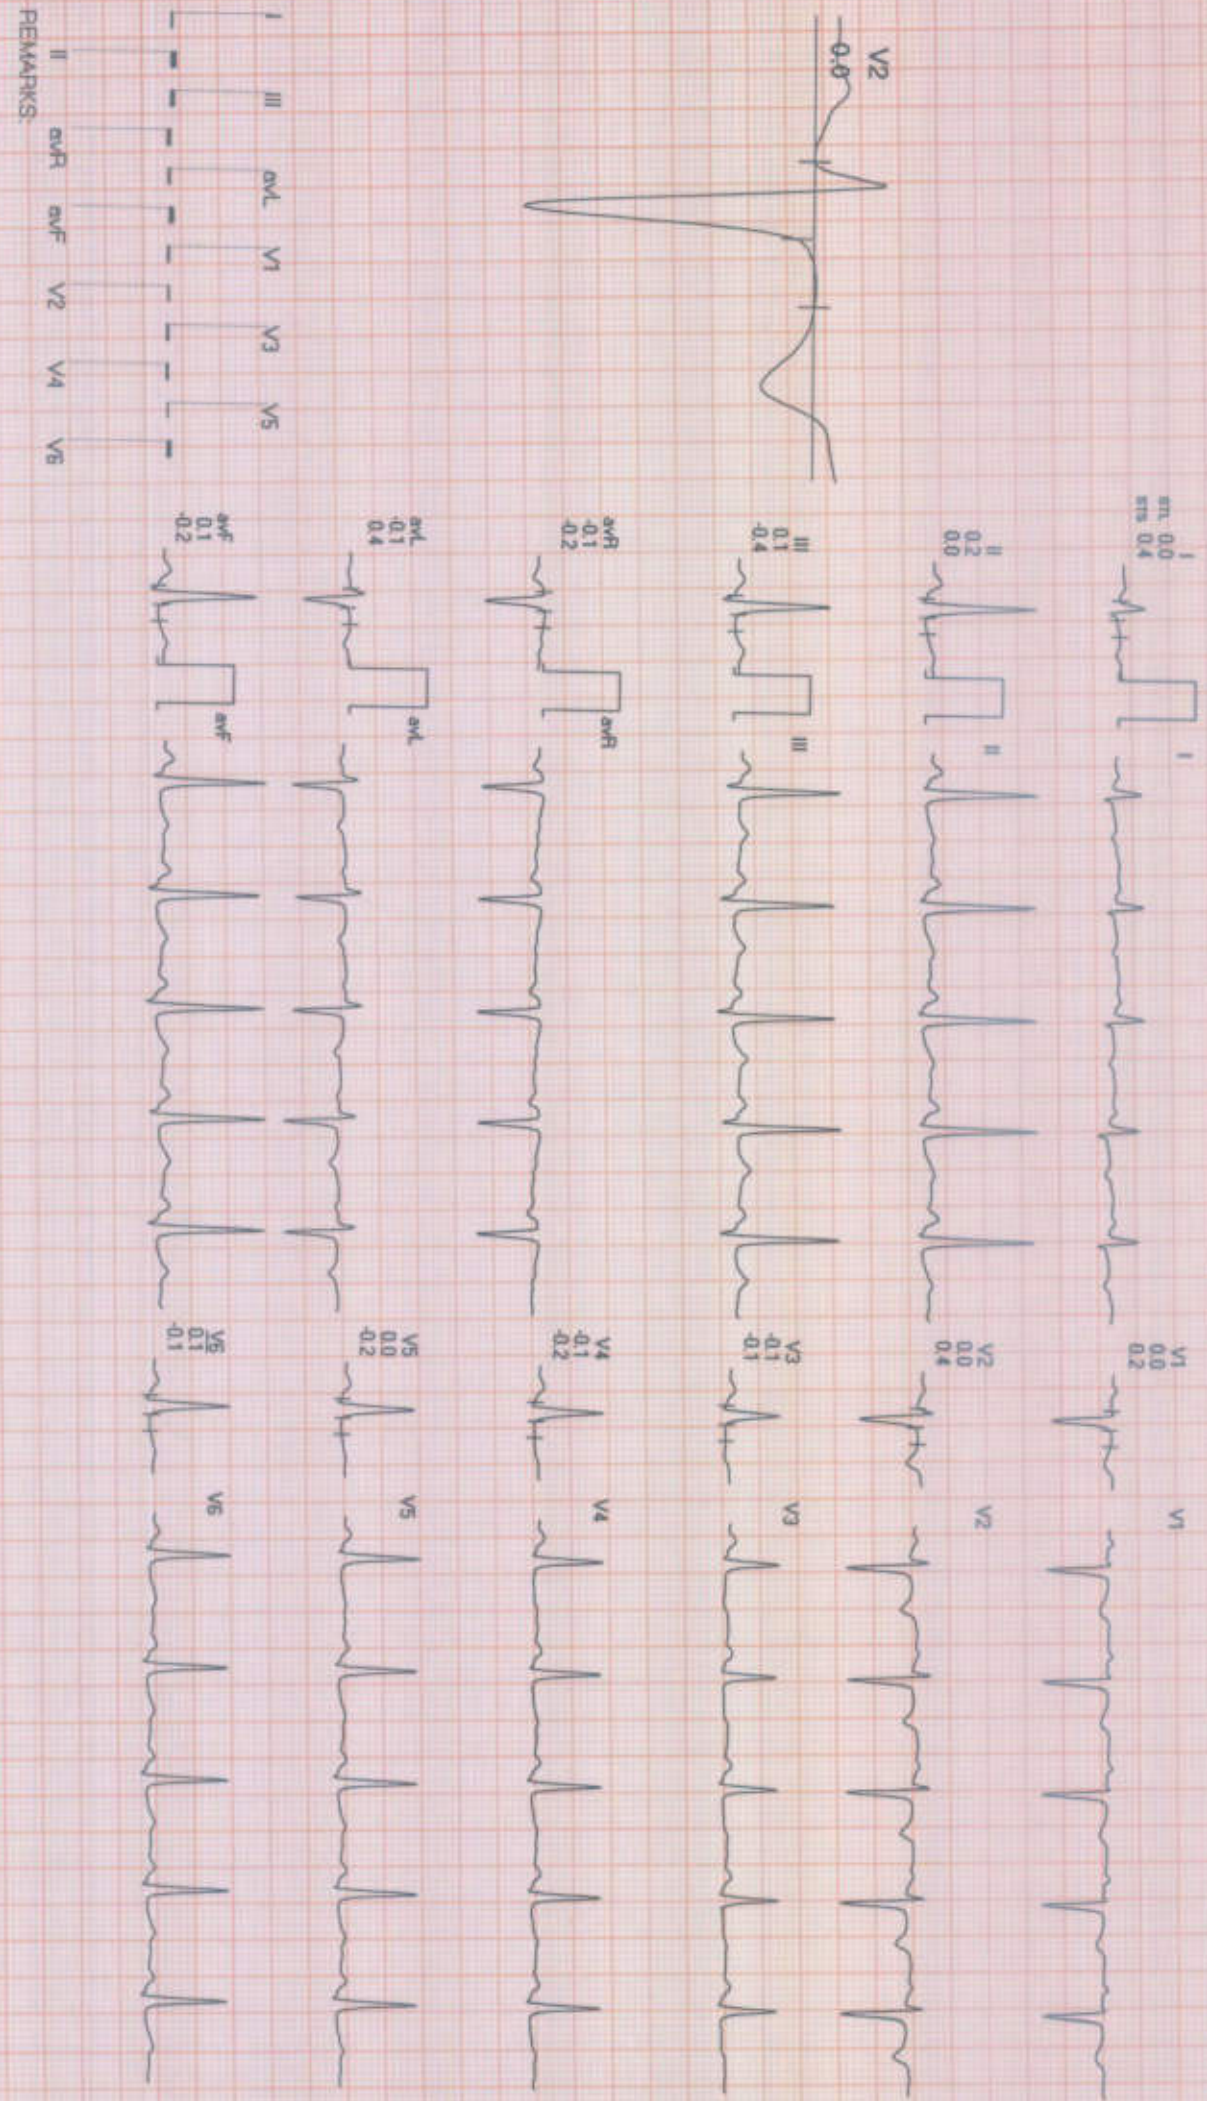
V2
0.0

I
em. 0.0
sts 0.4

II
0.2
0.0

III
0.1
-0.4

aVR
-0.1
-0.2

aVL
-0.1
0.4

aVF
0.1
-0.2

I

II

III

aVR

aVL

aVF

V1
0.0
0.2

V2
0.0
0.4

V3
-0.1
-0.1

V4
-0.1
-0.2

V5
0.0
-0.2

V6
0.1
-0.1

V1

V2

V3

V4

V5

V6

I III aVL V1 V3 V5

II aVR aVF V2 V4 V6

REMARKS: